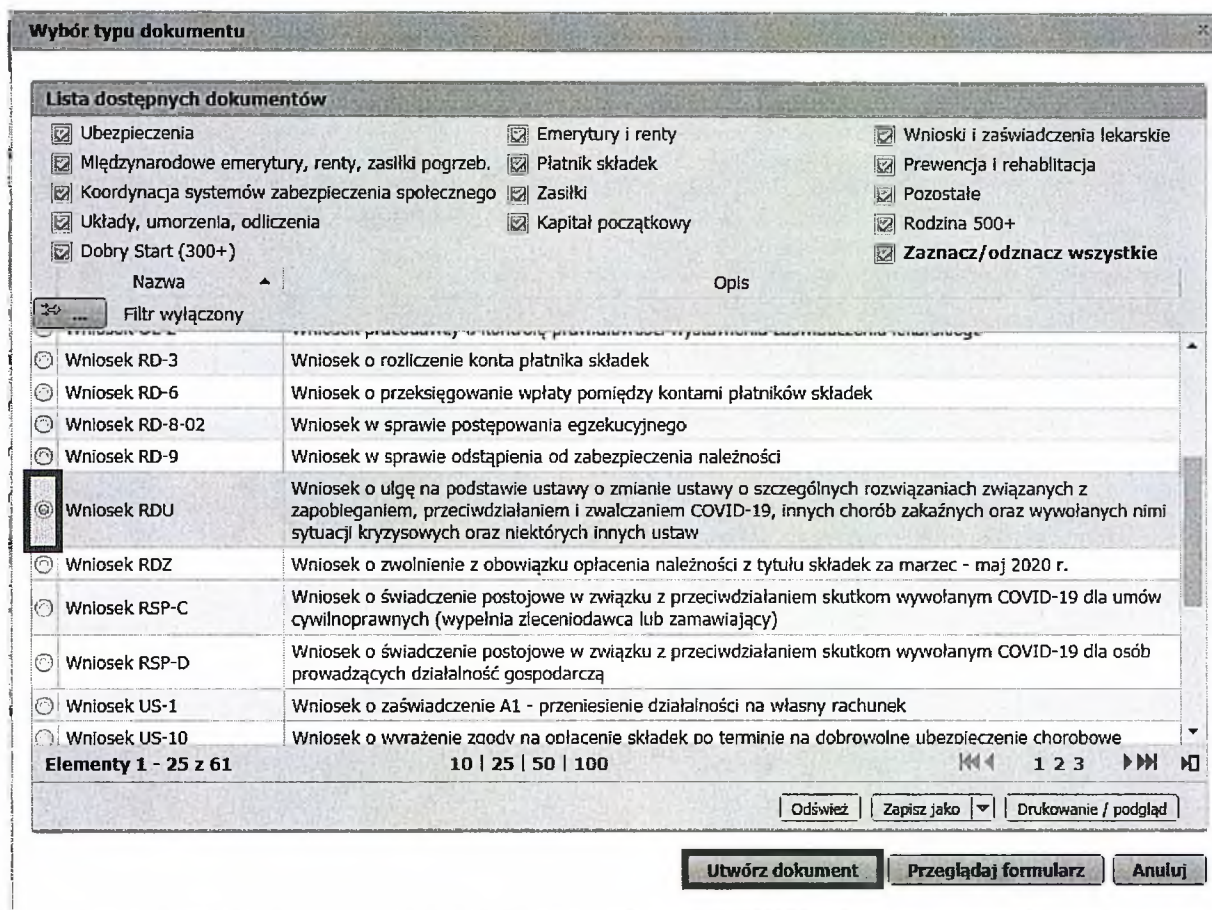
Wybór typu dokumentu

Lista dostępnych dokumentów

Ubezpieczenia
Międzynarodowe emerytury, renty, zasiłki pogrzeb.
Koordynacja systemów zabezpieczenia społecznego
Układy, umorzenia, odliczenia
Dobry Start (300+)

Emerytury i renty
Płatnik składek
Zasiłki
Kapitał początkowy

Wnioski i zaświadczenia lekarskie
Prewencja i rehabilitacja
Pozostałe
Rodzina 500+
Zaznacz/odznacz wszystkie

| Nazwa | Opis |
|---|---|
| Filtr wyłączony | |
| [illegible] | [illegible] |
| Wniosek RD-3 | Wniosek o rozliczenie konta płatnika składek |
| Wniosek RD-6 | Wniosek o przeksięgowanie wpłaty pomiędzy kontami płatników składek |
| Wniosek RD-8-02 | Wniosek w sprawie postępowania egzekucyjnego |
| Wniosek RD-9 | Wniosek w sprawie odstąpienia od zabezpieczenia należności |
| Wniosek RDU | Wniosek o ulgę na podstawie ustawy o zmianie ustawy o szczególnych rozwiązaniach związanych z zapobieganiem, przeciwdziałaniem i zwalczaniem COVID-19, innych chorób zakaźnych oraz wywołanych nimi sytuacji kryzysowych oraz niektórych innych ustaw |
| Wniosek RDZ | Wniosek o zwolnienie z obowiązku opłacenia należności z tytułu składek za marzec - maj 2020 r. |
| Wniosek RSP-C | Wniosek o świadczenie postojowe w związku z przeciwdziałaniem skutkom wywołanym COVID-19 dla umów cywilnoprawnych (wypełnia zleceniodawca lub zamawiający) |
| Wniosek RSP-D | Wniosek o świadczenie postojowe w związku z przeciwdziałaniem skutkom wywołanym COVID-19 dla osób prowadzących działalność gospodarczą |
| Wniosek US-1 | Wniosek o zaświadczenie A1 - przeniesienie działalności na własny rachunek |
| Wniosek US-10 | Wniosek o wyrażenie zgody na opłacenie składek po terminie na dobrowolne ubezpieczenie chorobowe |

Elementy 1 - 25 z 61    10 | 25 | 50 | 100    1 2 3

Odśwież    Zapisz jako    Drukowanie / podgląd

Utwórz dokument    Przeglądaj formularz    Anuluj